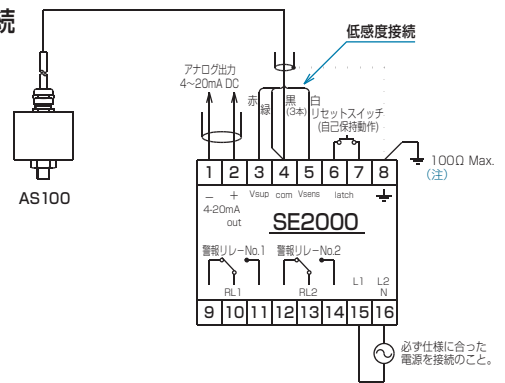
続

低感度接続

アナログ出力
4~20mA DC

赤 緑 黒 (3本) 白

リセットスイッチ
(自己保持動作)

100Ω Max.
(注)

1 2 3 4 5 6 7 8

− +
4-20mA
out

Vsup com Vsens latch

SE2000

警報リレーNo.1 警報リレーNo.2

RL1 RL2

L1 L2
N

9 10 11 12 13 14 15 16

必ず仕様に合った
電源を接続のこと。

AS100